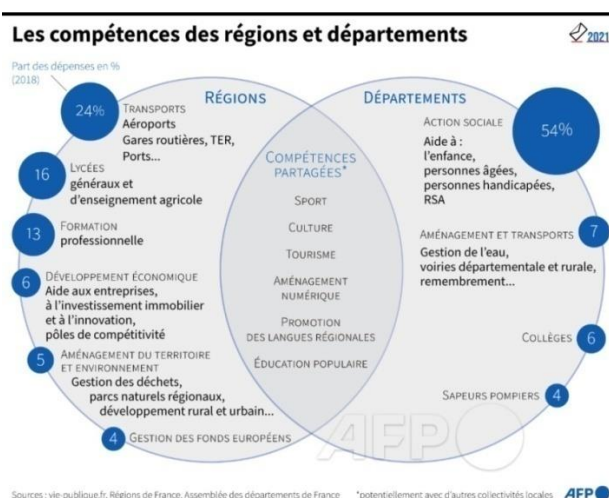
Les compétences des régions et départements

2021

Part des dépenses en % (2018)

RÉGIONS

24% TRANSPORTS
Aéroports
Gares routières, TER, Ports...

16 LYCÉES
généraux et d'enseignement agricole

13 FORMATION
professionnelle

6 DÉVELOPPEMENT ÉCONOMIQUE
Aide aux entreprises, à l'investissement immobilier et à l'innovation, pôles de compétitivité

5 AMÉNAGEMENT DU TERRITOIRE ET ENVIRONNEMENT
Gestion des déchets, parcs naturels régionaux, développement rural et urbain...

4 GESTION DES FONDS EUROPÉENS

COMPÉTENCES PARTAGÉES*
SPORT
CULTURE
TOURISME
AMÉNAGEMENT NUMÉRIQUE
PROMOTION DES LANGUES RÉGIONALES
ÉDUCATION POPULAIRE

DÉPARTEMENTS

54% ACTION SOCIALE
Aide à :
l'enfance,
personnes âgées,
personnes handicapées,
RSA

7 AMÉNAGEMENT ET TRANSPORTS
Gestion de l'eau, voiries départementale et rurale, remembrement...

6 COLLÈGES

4 SAPEURS POMPIERS

AFP

Sources : vie-publique.fr, Régions de France, Assemblée des départements de France

*potentiellement avec d'autres collectivités locales

AFP